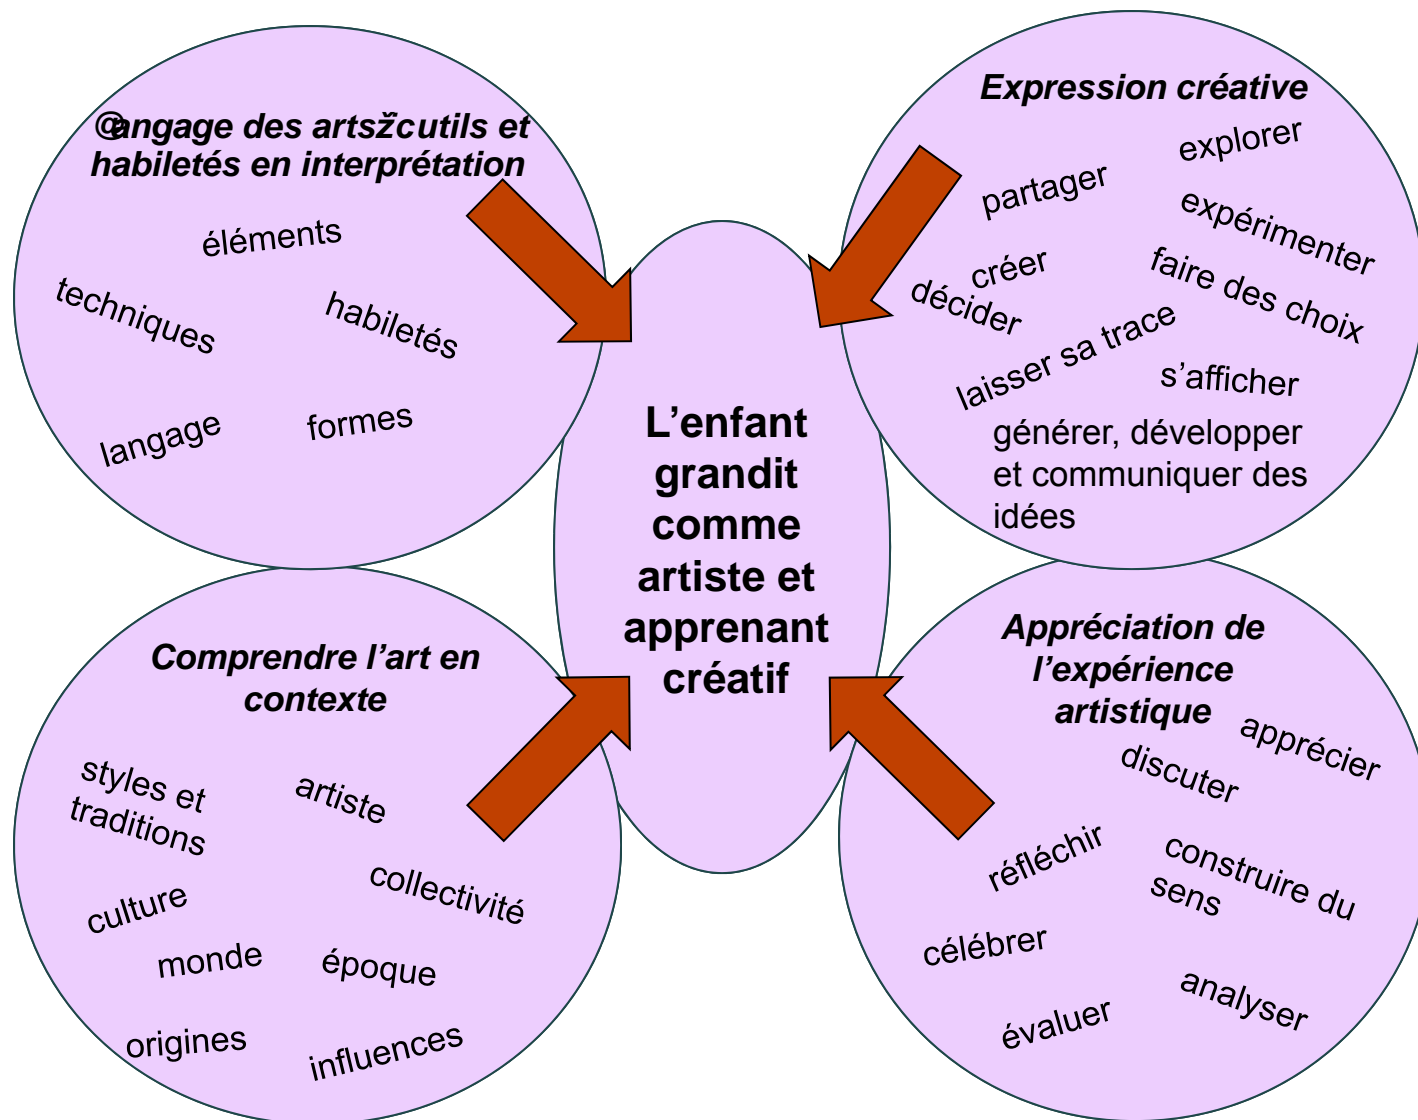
@angage des artsž̌cutils et habiletés en interprétation

éléments

techniques

habiletés

langage

formes

Expression créative

explorer

partager

expérimenter

créer

faire des choix

décider

laisser sa trace

s’afficher

générer, développer et communiquer des idées

L’enfant grandit comme artiste et apprenant créatif

Comprendre l’art en contexte

styles et traditions

artiste

collectivité

culture

monde

époque

origines

influences

Appréciation de l’expérience artistique

apprécier

discuter

réfléchir

construire du sens

célébrer

analyser

évaluer